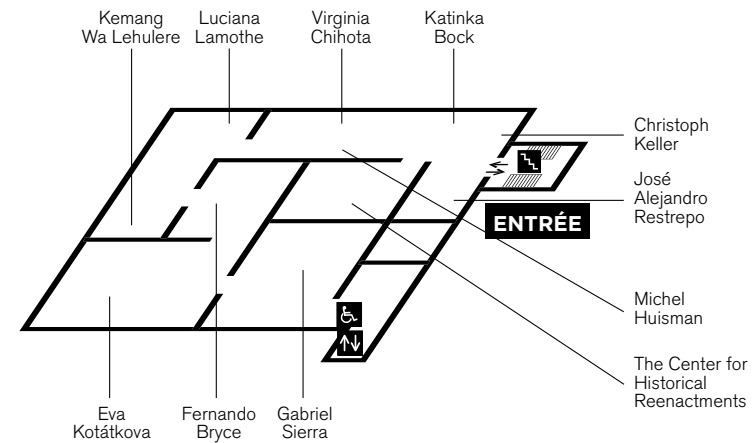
Kemang Wa Lehulere

Luciana Lamothe

Virginia Chihota

Katinka Bock

Christoph Keller

José Alejandro Restrepo

ENTRÉE

Michel Huisman

The Center for Historical Reenactments

Eva Kotátkova

Fernando Bryce

Gabriel Sierra